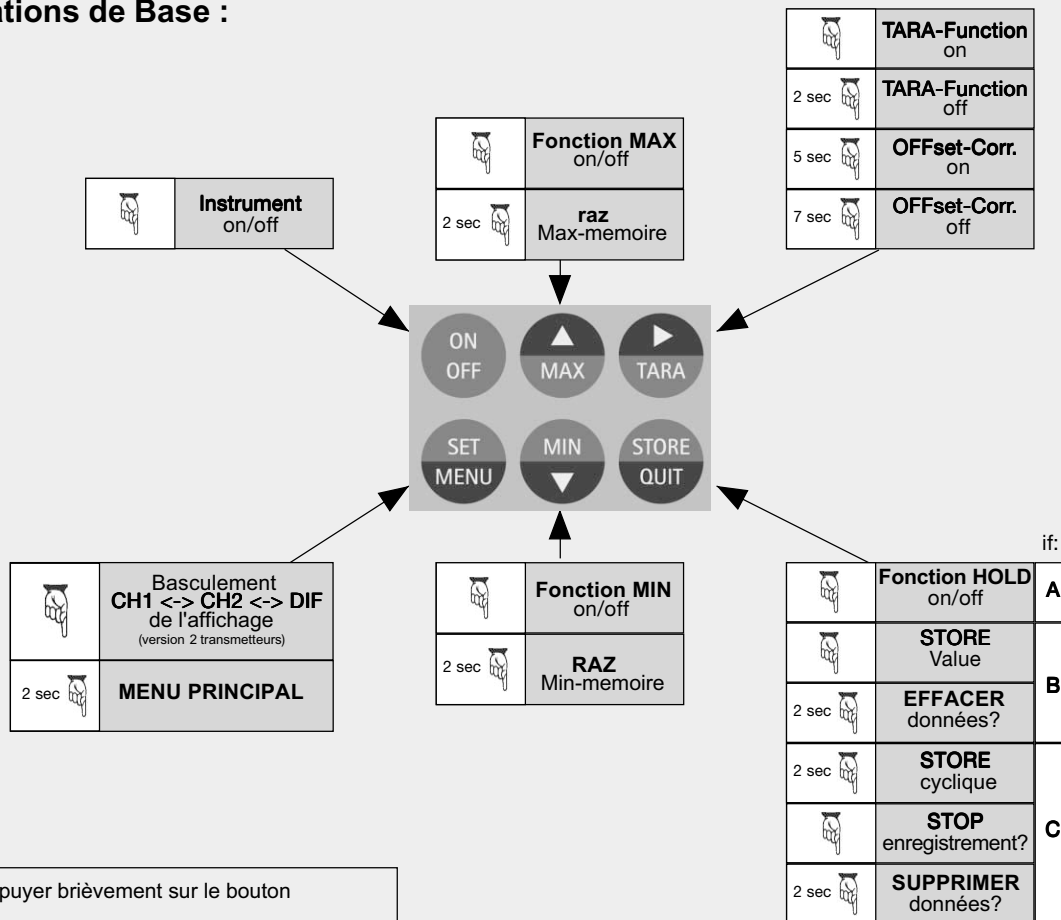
ations de Base :

| | TARA-Function on |
|---|---|
| 2 sec | TARA-Function off |
| 5 sec | OFFset-Corr. on |
| 7 sec | OFFset-Corr. off |

| | Fonction MAX on/off |
|---|---|
| 2 sec | raz Max-memoire |

| | Instrument on/off |
|---|---|

ON OFF
MAX
TARA
SET MENU
MIN
STORE QUIT

| | Basculement CH1 <-> CH2 <-> DIF de l'affichage (version 2 transmetteurs) |
|---|---|
| 2 sec | MENU PRINCIPAL |

| | Fonction MIN on/off |
|---|---|
| 2 sec | RAZ Min-memoire |

if:

| | Fonction HOLD on/off | A |
|---|---|---|
| | STORE Value | B |
| 2 sec | EFFACER données? | |
| 2 sec | STORE cyclique | C |
| | STOP enregistrement? | |
| 2 sec | SUPPRIMER données? | |

puyer brièvement sur le bouton